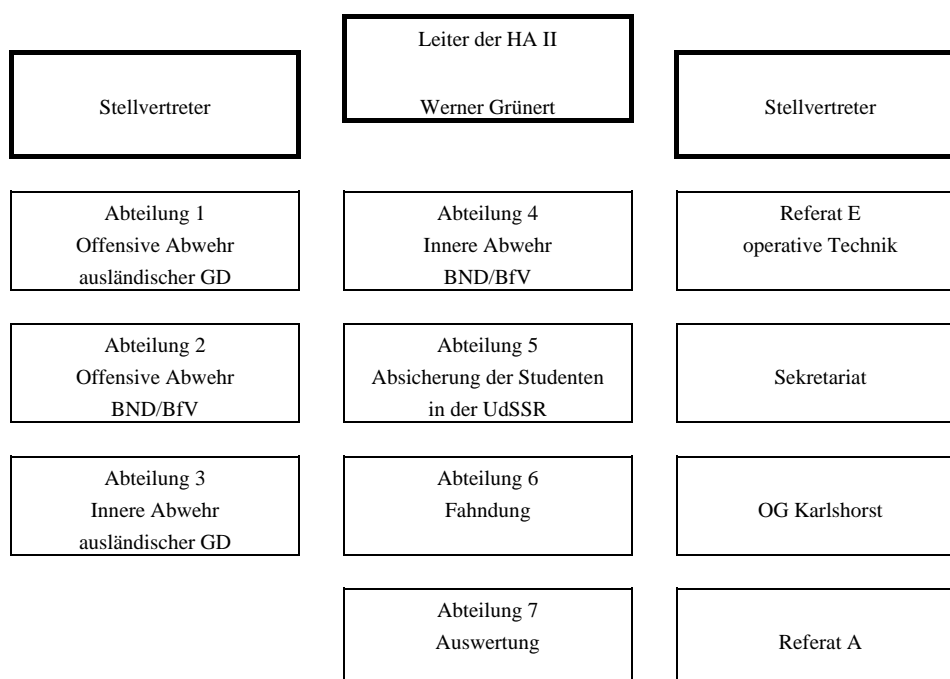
Leiter der HA II
Werner Grünert

Stellvertreter

Stellvertreter

Abteilung 1
Offensive Abwehr
ausländischer GD

Abteilung 4
Innere Abwehr
BND/BfV

Referat E
operative Technik

Abteilung 2
Offensive Abwehr
BND/BfV

Abteilung 5
Absicherung der Studenten
in der UdSSR

Sekretariat

Abteilung 3
Innere Abwehr
ausländischer GD

Abteilung 6
Fahndung

OG Karlshorst

Abteilung 7
Auswertung

Referat A